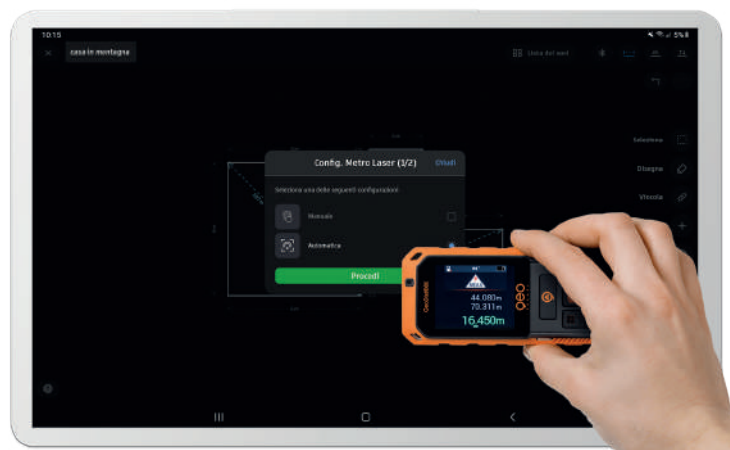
10:15

casa in montagna

Lista dei vani

Seleziona

Disegna

Vincola

Config. Metro Laser (1/2)

Chiudi

Seleziona una delle seguenti configurazioni

Manuale

Automatica

Procedi

44.080m
70.311m
16.450m

geo